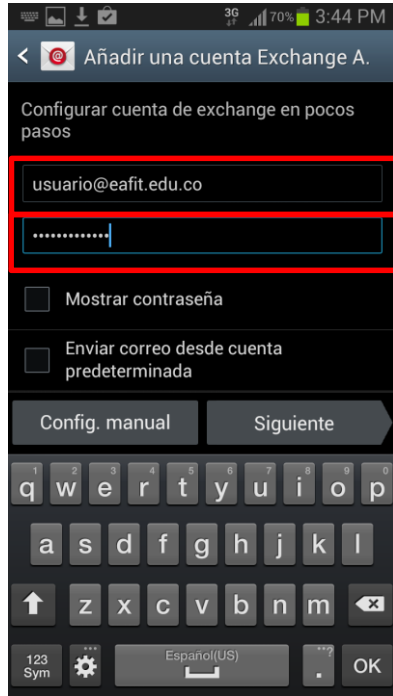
3G 70% 3:44 PM

Añadir una cuenta Exchange A.

Configurar cuenta de exchange en pocos pasos

usuario@eafit.edu.co

••••••••••••

Mostrar contraseña

Enviar correo desde cuenta predeterminada

Config. manual

Siguiente

1 q 2 w 3 e 4 r 5 t 6 y 7 u 8 i 9 o 0 p

a s d f g h j k l

z x c v b n m

123 Sym

Español(US)

OK